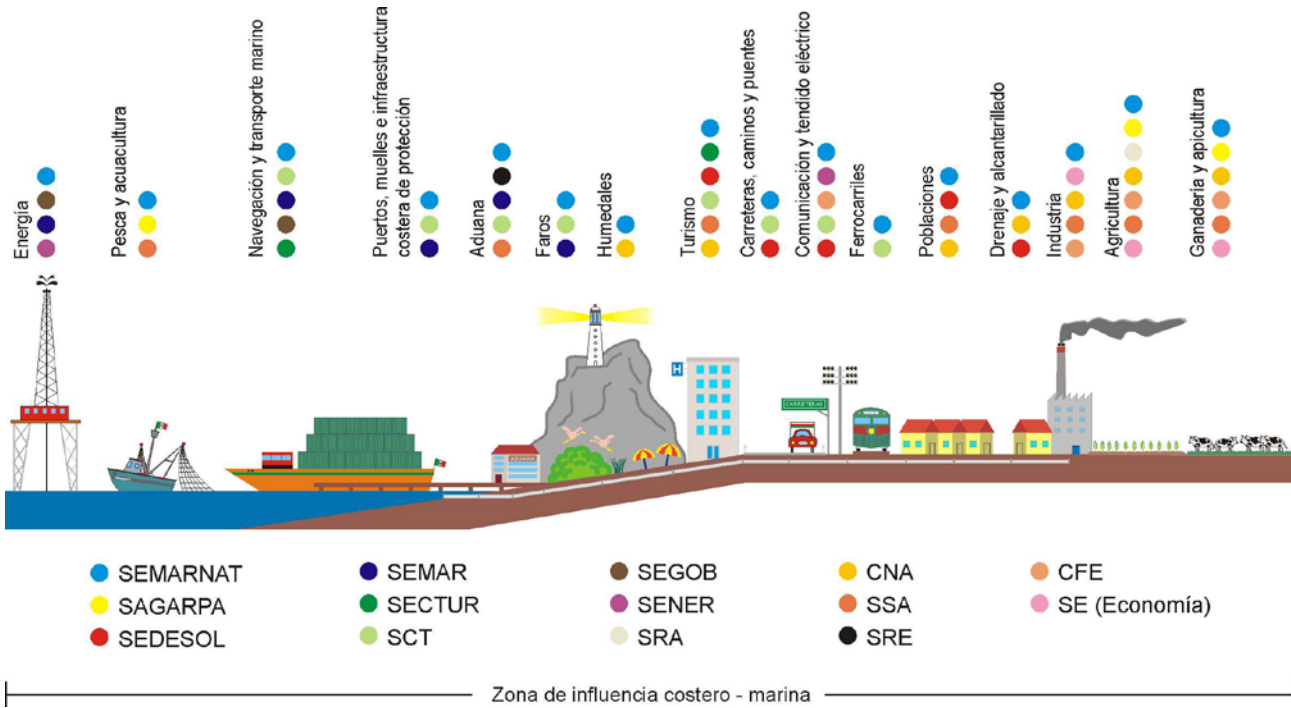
Energía

Pesca y acuacultura

Navegación y transporte marino

Puertos, muelles e infraestructura costera de protección

Aduana

Faros

Humedales

Turismo

Carreteras, caminos y puentes

Comunicación y tendido eléctrico

Ferrocarriles

Poblaciones

Drenaje y alcantarillado

Industria

Agricultura

Ganadería y apicultura

H

CARRETERAS

SEMARNAT
SAGARPA
SEDESOL
SEMAR
SECTUR
SCT
SEGOB
SENER
SRA
CNA
SSA
SRE
CFE
SE (Economía)

Zona de influencia costero - marina